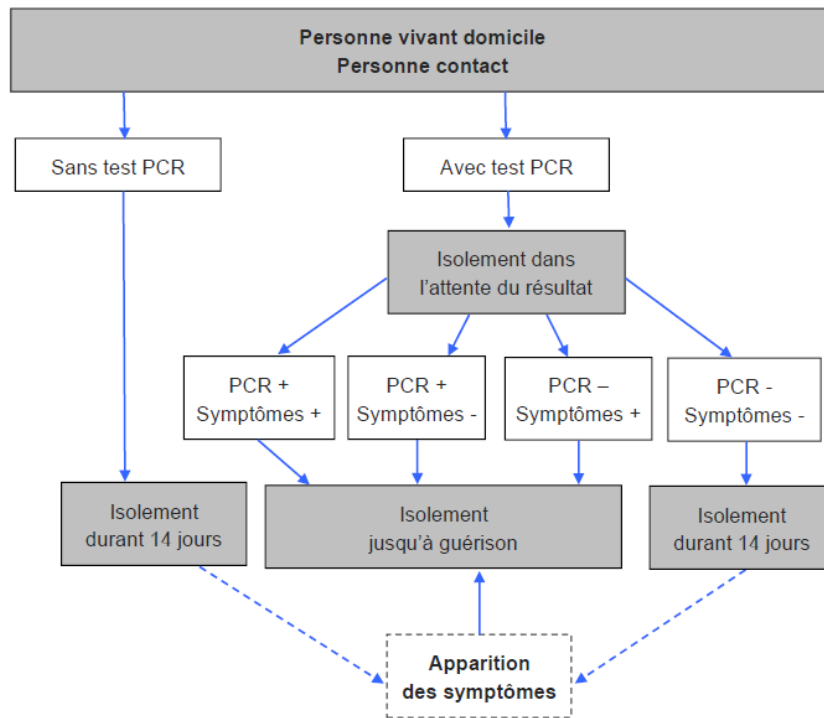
Personne vivant domicile
Personne contact

Sans test PCR

Avec test PCR

Isolement dans l'attente du résultat

PCR + Symptômes +

PCR + Symptômes -

PCR – Symptômes +

PCR - Symptômes -

Isolement durant 14 jours

Isolement jusqu'à guérison

Isolement durant 14 jours

Apparition des symptômes